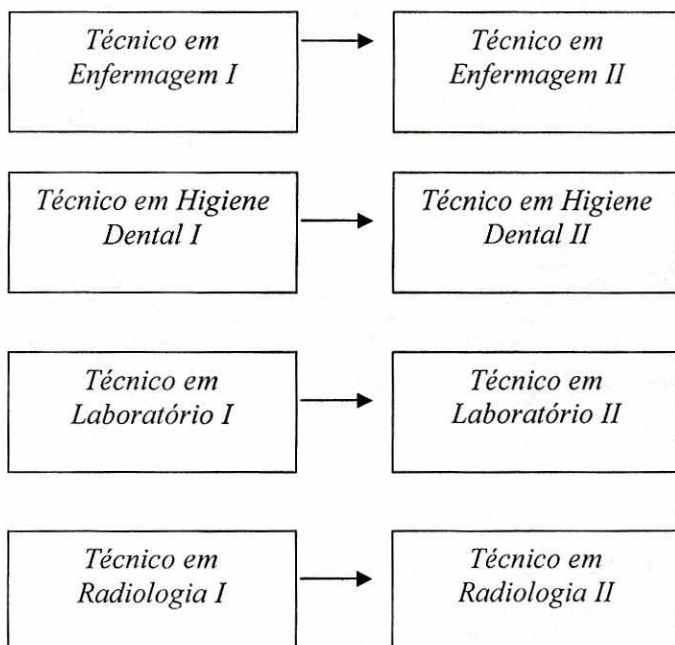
Técnico em Enfermagem I

Técnico em Enfermagem II

Técnico em Higiene Dental I

Técnico em Higiene Dental II

Técnico em Laboratório I

Técnico em Laboratório II

Técnico em Radiologia I

Técnico em Radiologia II